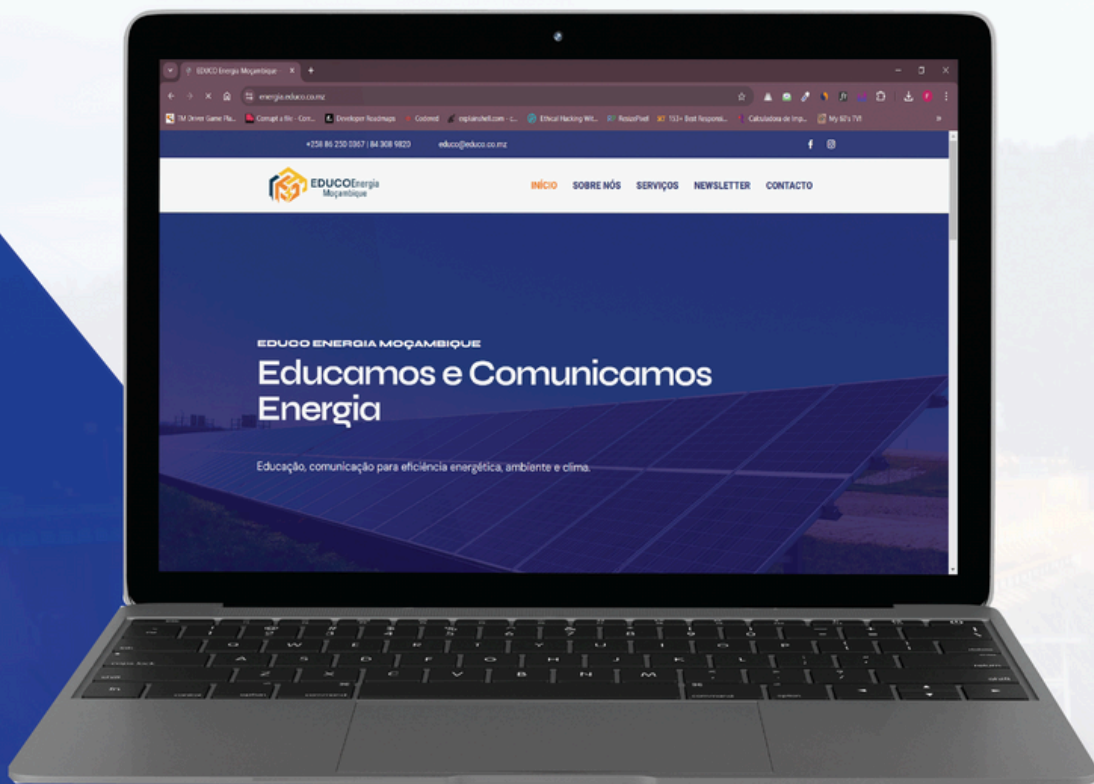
EDUCO Energia Moçambique

energia.educo.co.mz

TM Driver Game Pla... Corrupt a file - Corr... Developer Roadmaps Codered explainshell.com - c... Ethical Hacking Wit... RotasPixel 153+ Best Responsi... Calculadora de Imp... My 60's TVI

+258 86 230 0367 | 84 308 9820 educo@educo.co.mz

EDUCOEnergia Moçambique

INÍCIO SOBRE NÓS SERVIÇOS NEWSLETTER CONTACTO

EDUCO ENERGIA MOÇAMBIQUE

Educamos e Comunicamos Energia

Educação, comunicação para eficiência energética, ambiente e clima.